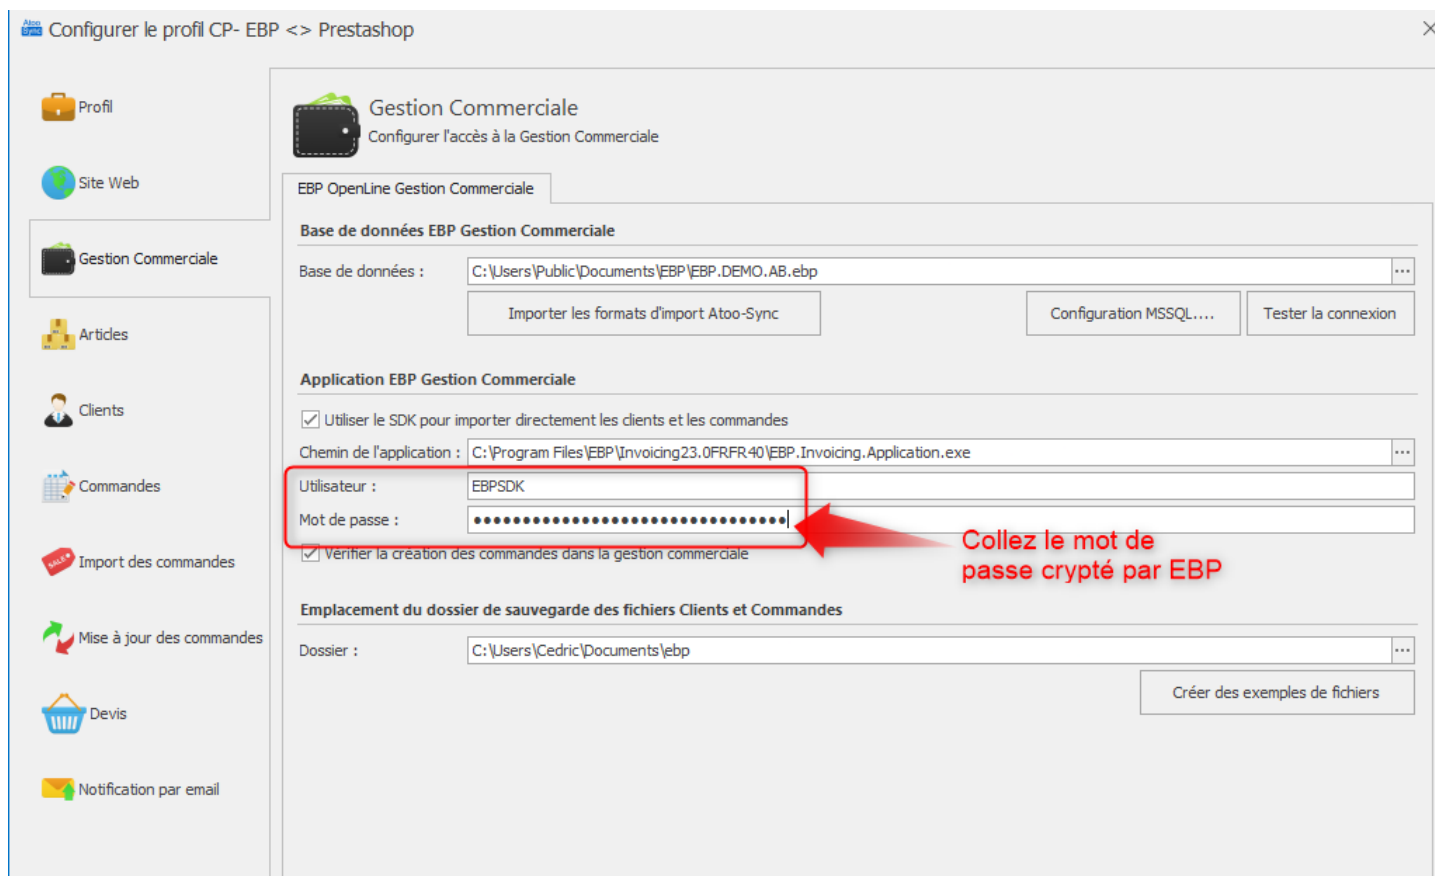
Configurer le profil CP- EBP <> Prestashop

Profil

Site Web

Gestion Commerciale

Articles

Clients

Commandes

Import des commandes

Mise à jour des commandes

Devis

Notification par email

Gestion Commerciale
Configurer l'accès à la Gestion Commerciale

EBP OpenLine Gestion Commerciale

Base de données EBP Gestion Commerciale

Base de données : C:\Users\Public\Documents\EBP\EBP.DEMO.AB.ebp ...

Importer les formats d'import Atoo-Sync

Configuration MSSQL....

Tester la connexion

Application EBP Gestion Commerciale

Utiliser le SDK pour importer directement les clients et les commandes

Chemin de l'application : C:\Program Files\EBP\Invoicing23.0FRFR40\EBP.Invoicing.Application.exe ...

Utilisateur : EBPSDK

Mot de passe : ••••••••••••••••••••••••••••••••••

Vérifier la création des commandes dans la gestion commerciale

Collez le mot de passe crypté par EBP

Emplacement du dossier de sauvegarde des fichiers Clients et Commandes

Dossier : C:\Users\Cedric\Documents\ebp ...

Créer des exemples de fichiers